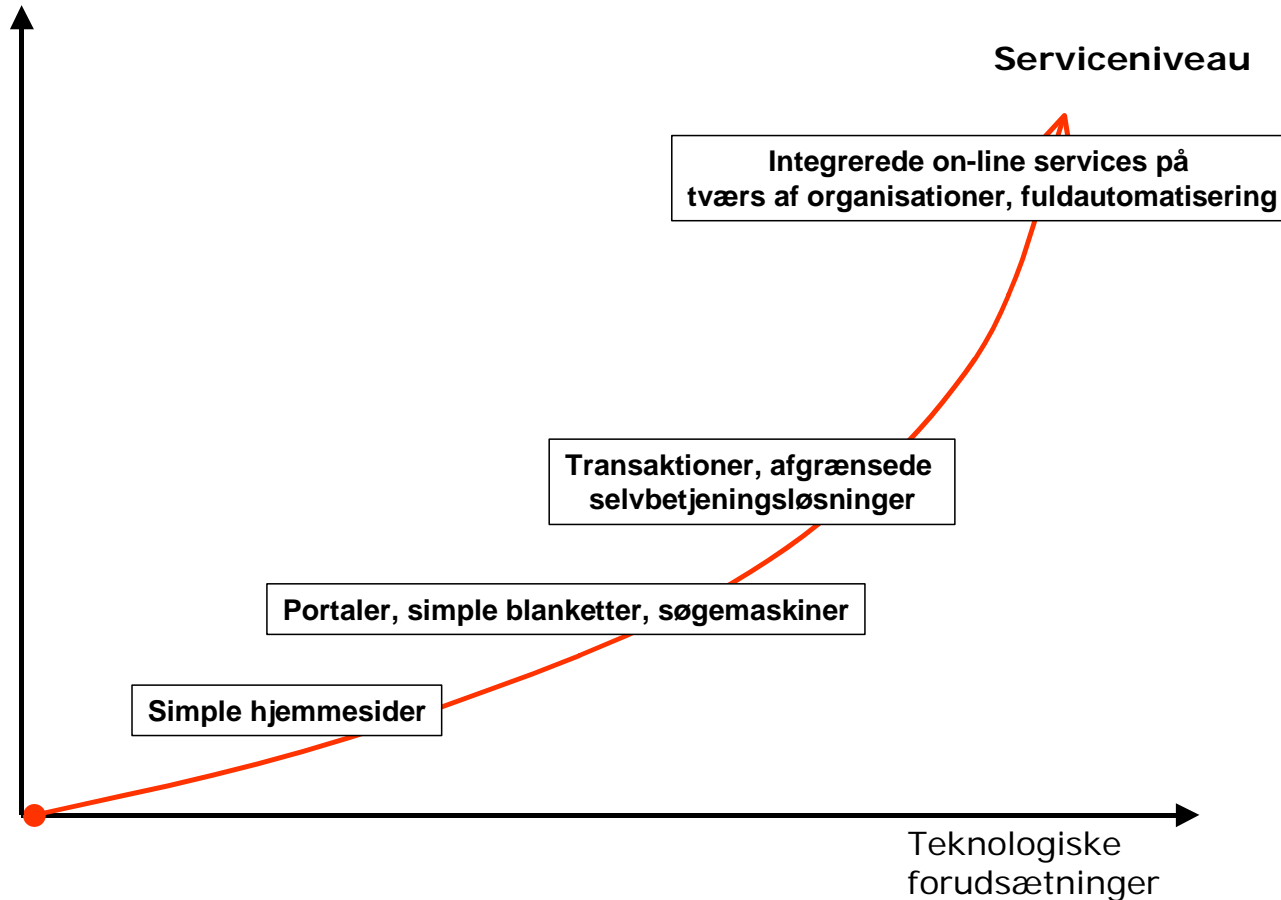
Serviceniveau

Integrerede on-line services på tværs af organisationer, fuldautomatisering

Transaktioner, afgrænsede selvbetjeningsløsninger

Portaler, simple blanketter, søgemaskiner

Simple hjemmesider

Teknologiske forudsætninger